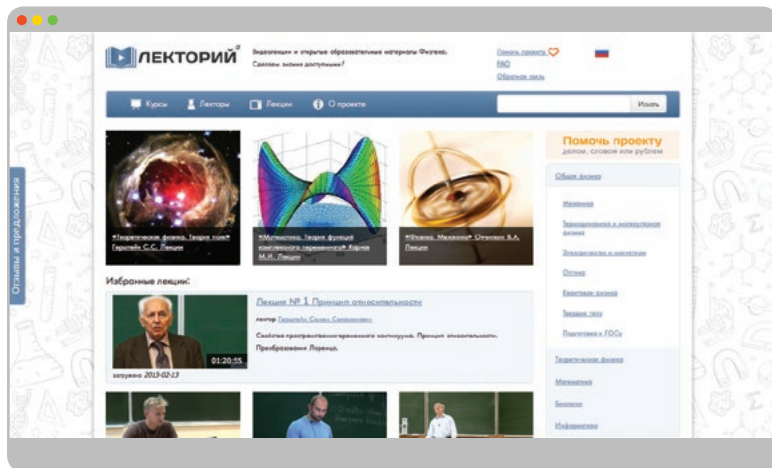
ЛЕКТОРИЙ

Видеолекции и открытые образовательные материалы Физтеха. Сделаем знания доступными!

Помочь проекту
FAQ
Обратная связь

Курсы
Лекторы
Лекции
О проекте

Искать

«Теоретическая физика. Теория поля» Гервидс С.С. Лекции

«Математика. Теория функций комплексного переменного» Карлов М.И. Лекции

«Физика. Механика» Овчинкин В.А. Лекции

Избранные лекции:

Лекция № 1 Принцип относительности

лектор Гервидс Семен Соломонович

Свойства пространства-времени в континууме. Принцип относительности. Преобразования Лоренца.

01:20:55

загружено 2013-02-13

Помочь проекту
делом, словом или рублем

Общая физика

Механика

Термодинамика и молекулярная физика

Электричество и магнетизм

Оптика

Квантовая физика

Твердые тела

Подготовка к ГОСам

Теоретическая физика

Математика

Биология

Информатика

Отзывы и предложения